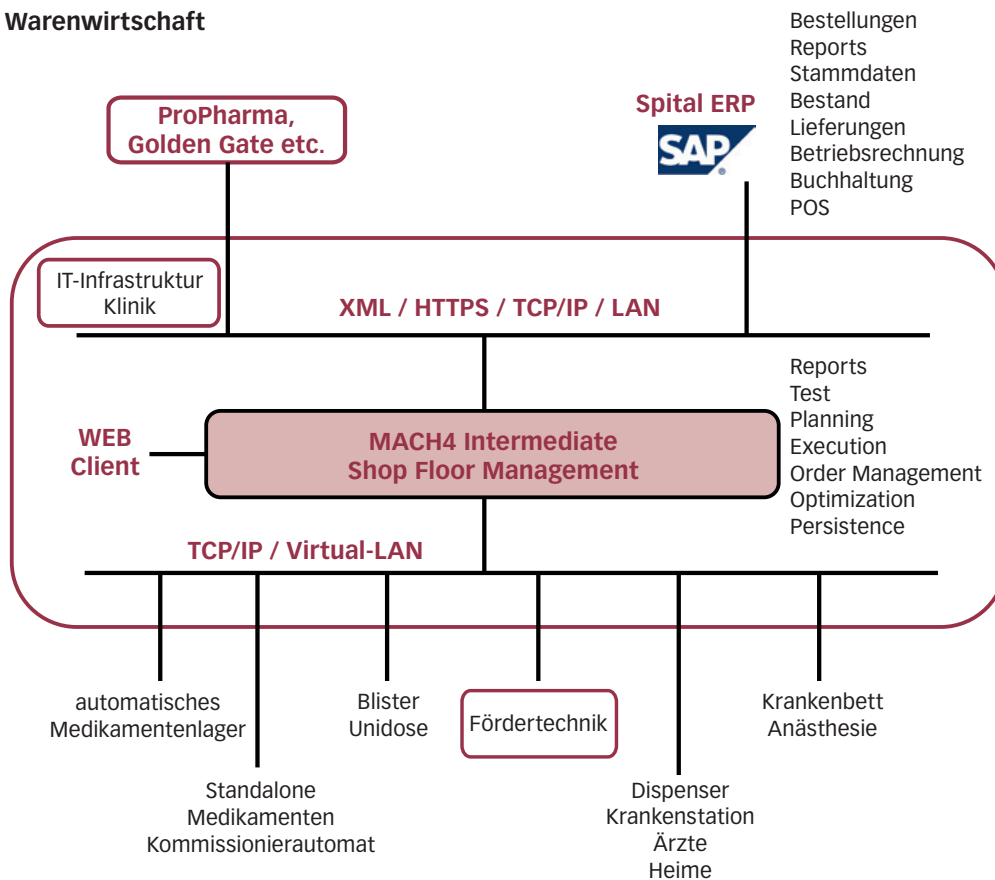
Warenwirtschaft

ProPharma, Golden Gate etc.

Spital ERP

SAP

Bestellungen
Reports
Stammdaten
Bestand
Lieferungen
Betriebsrechnung
Buchhaltung
POS

IT-Infrastruktur Klinik

XML / HTTPS / TCP/IP / LAN

Reports
Test
Planning
Execution
Order Management
Optimization
Persistence

WEB Client

MACH4 Intermediate
Shop Floor Management

TCP/IP / Virtual-LAN

automatisches Medikamentenlager

Standalone Medikamenten Kommissionierautomat

Blister Unidose

Fördertechnik

Dispenser Krankenstation Ärzte Heime

Krankenbett Anästhesie